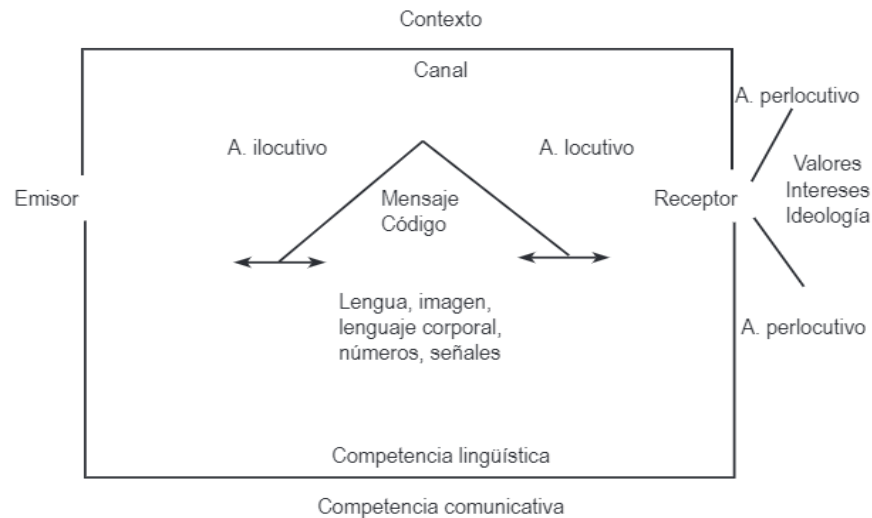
Contexto

Canal

A. perlocutivo

A. ilocutivo

A. locutivo

Valores
Intereses
Ideología

Emisor

Mensaje
Código

Receptor

Lengua, imagen,
lenguaje corporal,
números, señales

A. perlocutivo

Competencia lingüística

Competencia comunicativa